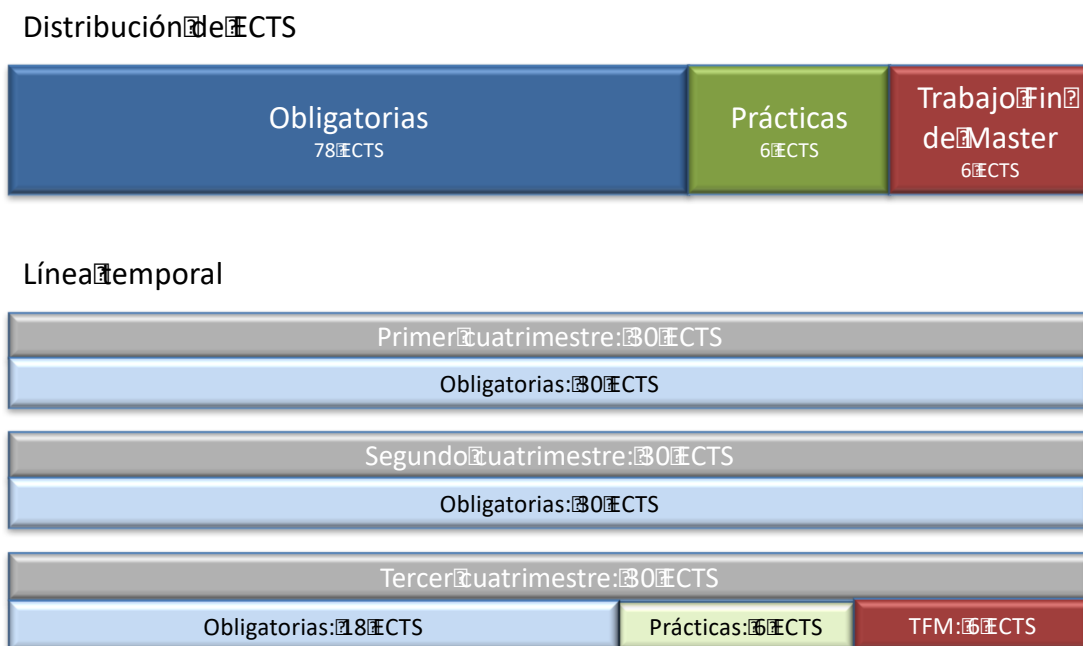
Distribución de ECTS

Obligatorias
78 ECTS

Prácticas
6 ECTS

Trabajo Fin de Master
6 ECTS

Línea temporal

Primer cuatrimestre: 30 ECTS

Obligatorias: 30 ECTS

Segundo cuatrimestre: 30 ECTS

Obligatorias: 30 ECTS

Tercer cuatrimestre: 30 ECTS

Obligatorias: 18 ECTS

Prácticas: 6 ECTS

TFM: 6 ECTS